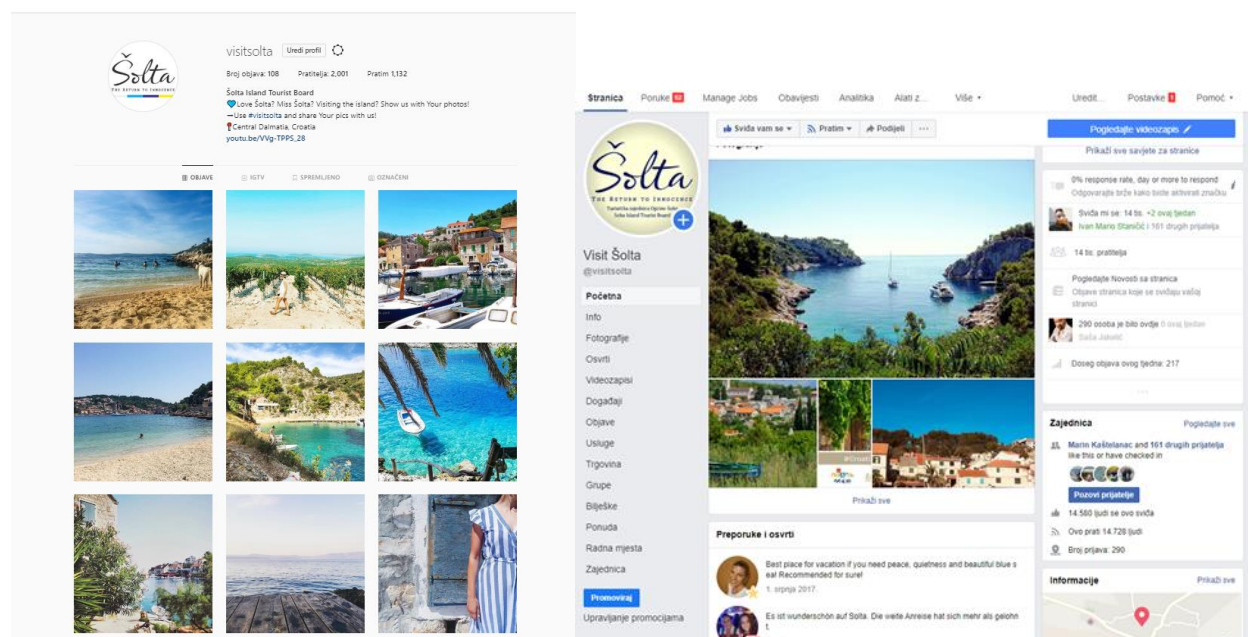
Šolta
THE RETURN TO INNOCENCE

visitsolta Uredi profil

Broj objava: 108 Pratitelja: 2.001 Pratim 1.132

Šolta Island Tourist Board
💙Love Šolta? Miss Šolta? Visiting the island? Show us with Your photos!
➡Use #visitsolta and share Your pics with us!
📍Central Dalmatia, Croatia
youtu.be/VVg-TPPS_28

OBJAVE IGTV SPREMLJENO OZNAČENI

Stranica Poruke 52 Manage Jobs Obavijesti Analitika Alati z... Više Uredi... Postavke 8 Pomoć

Šolta
THE RETURN TO INNOCENCE
Turistička zajednica Općine Šolta
Šolta Island Tourist Board

Visit Šolta
@visitsolta

Početna
Info
Fotografije
Osvrti
Videozapisi
Događaji
Objave
Usluge
Trgovina
Grupe
Bilješke
Ponuda
Radna mjesta
Zajednica
Promoviraj
Upravljanje promocijama

Sviđa vam se Pratim Podijeli ...

Prikaži sve

Preporuke i osvrti

Best place for vacation if you need peace, quietness and beautiful blue sea! Recommended for sure!
1. srpnja 2017.

Es ist wunderschön auf Šolta. Die weite Anreise hat sich mehr als gelohnt.

Pogledajte videozapis
Prikaži 5 savjete za stranice

0% response rate, day or more to respond
Odgovarajte brže kako biste aktivirali značku

Sviđa mi se: 14 tis. +2 ovaj tjedan
Ivan Mario Staničić i 161 drugih prijatelja

14 tis. pratitelja

Pogledajte Novosti sa stranica
Objave stranica koje se sviđaju vašoj stranici

290 osoba je bilo ovdje 0 ovaj tjedan
Saša Jakelić

Doseg objava ovog tjedna: 217

Zajednica Pogledajte sve
Marin Kaštelanac and 161 drugih prijatelja like this or have checked in
Pozovi prijatelje
14.580 ljudi se ovo sviđa
Ovo prati 14.728 ljudi
Broj prijava: 290

Informacije Prikaži sve